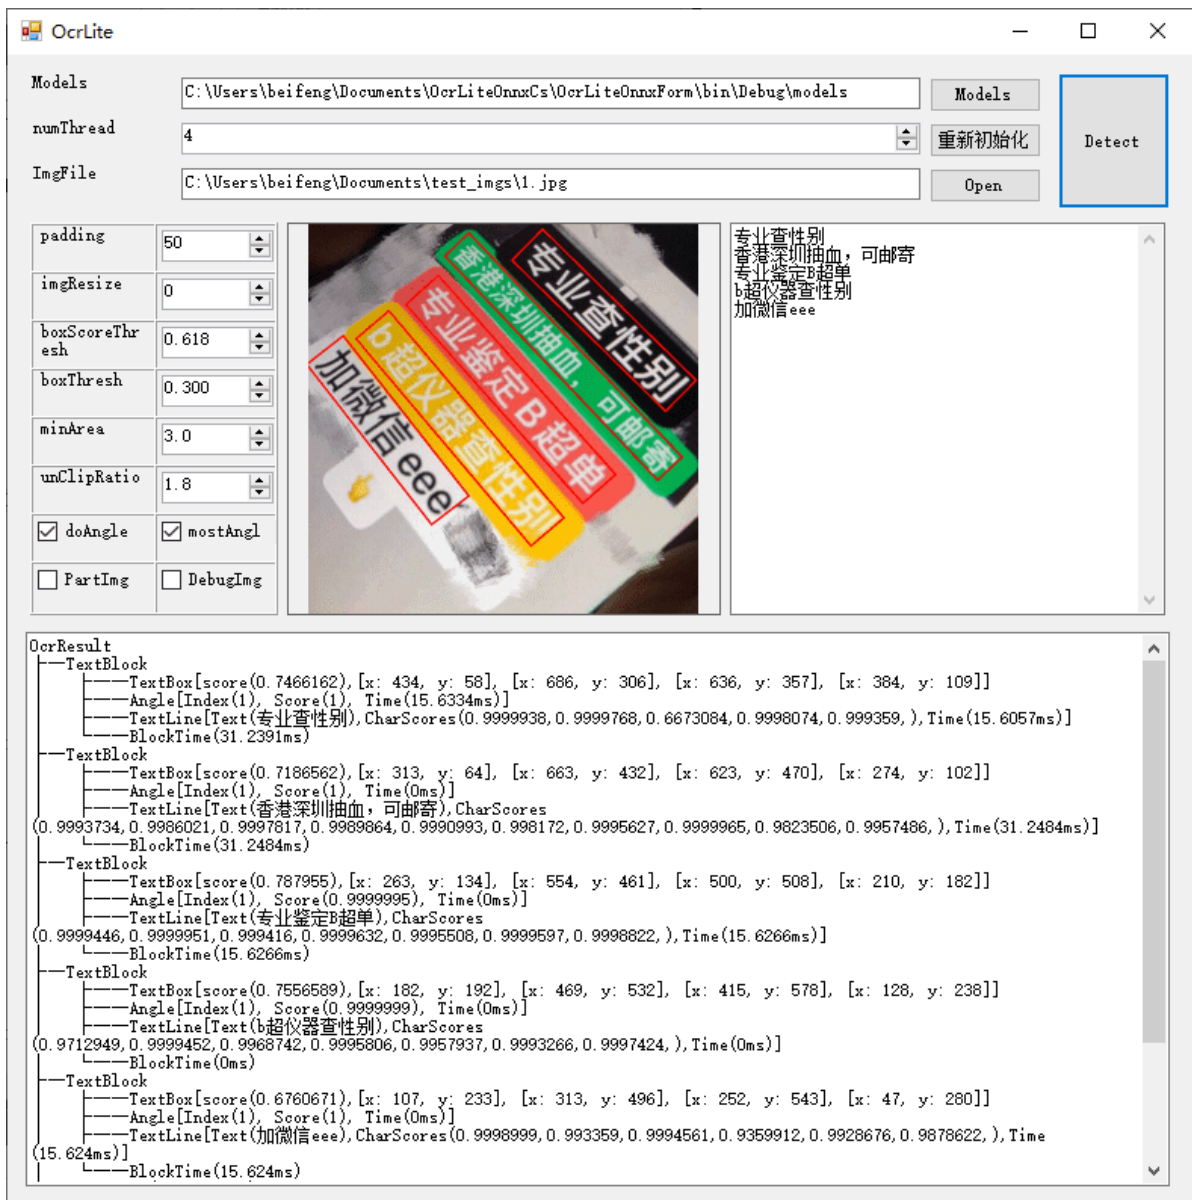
OcrLite

Models C:\Users\beifeng\Documents\OcrLiteOnnxCs\OcrLiteOnnxForm\bin\Debug\models Models
numThread 4 重新初始化
ImgFile C:\Users\beifeng\Documents\test_imgs\1.jpg Open
Detect

padding 50
imgResize 0
boxScoreThresh 0.618
boxThresh 0.300
minArea 3.0
unClipRatio 1.8
doAngle mostAngl
PartImg DebugImg

专业查性别
香港深圳抽血，可邮寄
专业鉴定B超单
b超仪器查性别
加微信eee

专业查性别
香港深圳抽血，可邮寄
专业鉴定B超单
b超仪器查性别
加微信eee

OcrResult
├─TextBlock
│ ├──TextBox[score(0.7466162), [x: 434, y: 58], [x: 686, y: 306], [x: 636, y: 357], [x: 384, y: 109]]
│ ├──Angle[Index(1), Score(1), Time(15.6334ms)]
│ ├──TextLine[Text(专业查性别),CharScores(0.9999938,0.9999768,0.6673084,0.9998074,0.999359,),Time(15.6057ms)]
│ └──BlockTime(31.2391ms)
├─TextBlock
│ ├──TextBox[score(0.7186562), [x: 313, y: 64], [x: 663, y: 432], [x: 623, y: 470], [x: 274, y: 102]]
│ ├──Angle[Index(1), Score(1), Time(0ms)]
│ ├──TextLine[Text(香港深圳抽血，可邮寄),CharScores(0.9993734,0.9986021,0.9997817,0.9989864,0.9990993,0.998172,0.9995627,0.9999965,0.9823506,0.9957486,),Time(31.2484ms)]
│ └──BlockTime(31.2484ms)
├─TextBlock
│ ├──TextBox[score(0.787955), [x: 263, y: 134], [x: 554, y: 461], [x: 500, y: 508], [x: 210, y: 182]]
│ ├──Angle[Index(1), Score(0.9999995), Time(0ms)]
│ ├──TextLine[Text(专业鉴定B超单),CharScores(0.9999446,0.9999951,0.999416,0.9999632,0.9995508,0.9999597,0.9998822,),Time(15.6266ms)]
│ └──BlockTime(15.6266ms)
├─TextBlock
│ ├──TextBox[score(0.7556589), [x: 182, y: 192], [x: 469, y: 532], [x: 415, y: 578], [x: 128, y: 238]]
│ ├──Angle[Index(1), Score(0.9999999), Time(0ms)]
│ ├──TextLine[Text(b超仪器查性别),CharScores(0.9712949,0.9999452,0.9968742,0.9995806,0.9957937,0.9993266,0.9997424,),Time(0ms)]
│ └──BlockTime(0ms)
├─TextBlock
│ ├──TextBox[score(0.6760671), [x: 107, y: 233], [x: 313, y: 496], [x: 252, y: 543], [x: 47, y: 280]]
│ ├──Angle[Index(1), Score(1), Time(0ms)]
│ ├──TextLine[Text(加微信eee),CharScores(0.9998999,0.993359,0.9994561,0.9359912,0.9928676,0.9878622,),Time(15.624ms)]
│ └──BlockTime(15.624ms)